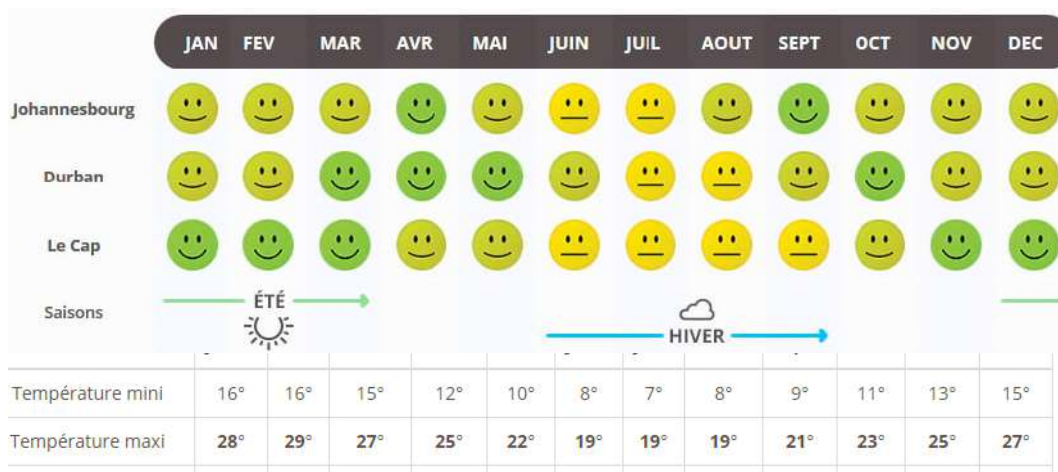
| | JAN | FEV | MAR | AVR | MAI | JUIN | JUIL | AOUT | SEPT | OCT | NOV | DEC |
|---|---|---|---|---|---|---|---|---|---|---|---|---|
| Johannesbourg | | | | | | | | | | | | |
| Durban | | | | | | | | | | | | |
| Le Cap | | | | | | | | | | | | |
| Saisons | ÉTÉ | | | | | HIVER | | | | | | |

| | | | | | | | | | | | | |
|---|---|---|---|---|---|---|---|---|---|---|---|---|
| Température mini | 16° | 16° | 15° | 12° | 10° | 8° | 7° | 8° | 9° | 11° | 13° | 15° |
| Température maxi | **28°** | **29°** | **27°** | **25°** | **22°** | **19°** | **19°** | **19°** | **21°** | **23°** | **25°** | **27°** |